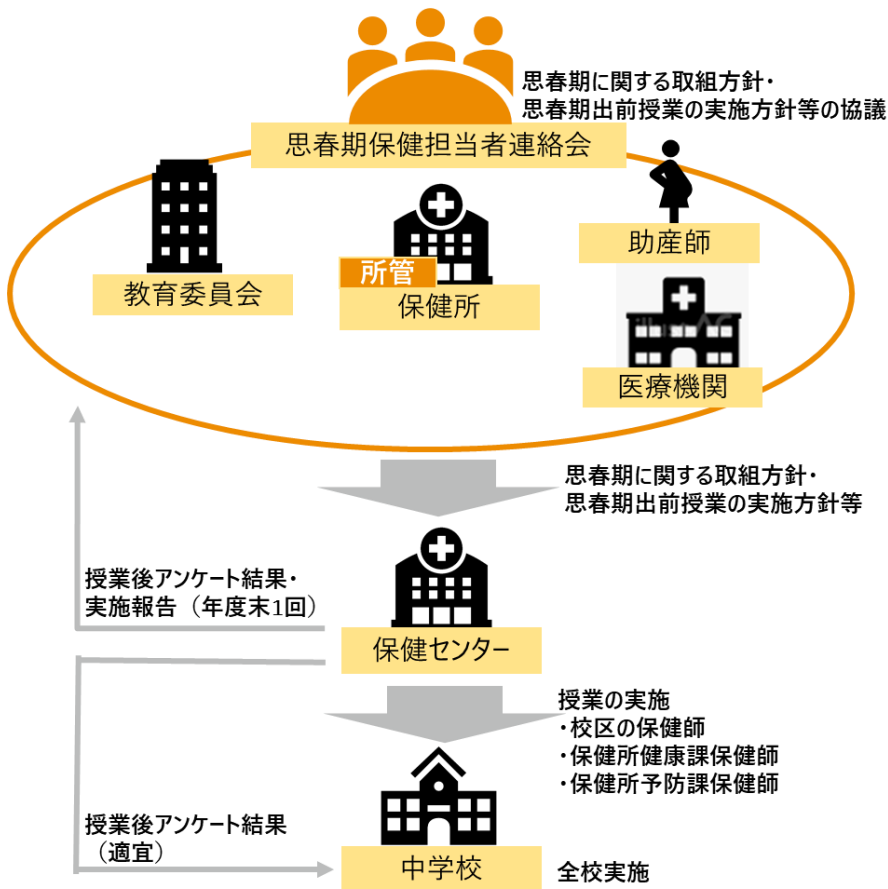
思春期に関する取組方針・
思春期出前授業の実施方針等の協議

思春期保健担当者連絡会

教育委員会

所管
保健所

助産師

医療機関

思春期に関する取組方針・
思春期出前授業の実施方針等

授業後アンケート結果・
実施報告（年度末1回）

保健センター

授業の実施
・校区の保健師
・保健所健康課保健師
・保健所予防課保健師

授業後アンケート結果
（適宜）

中学校

全校実施